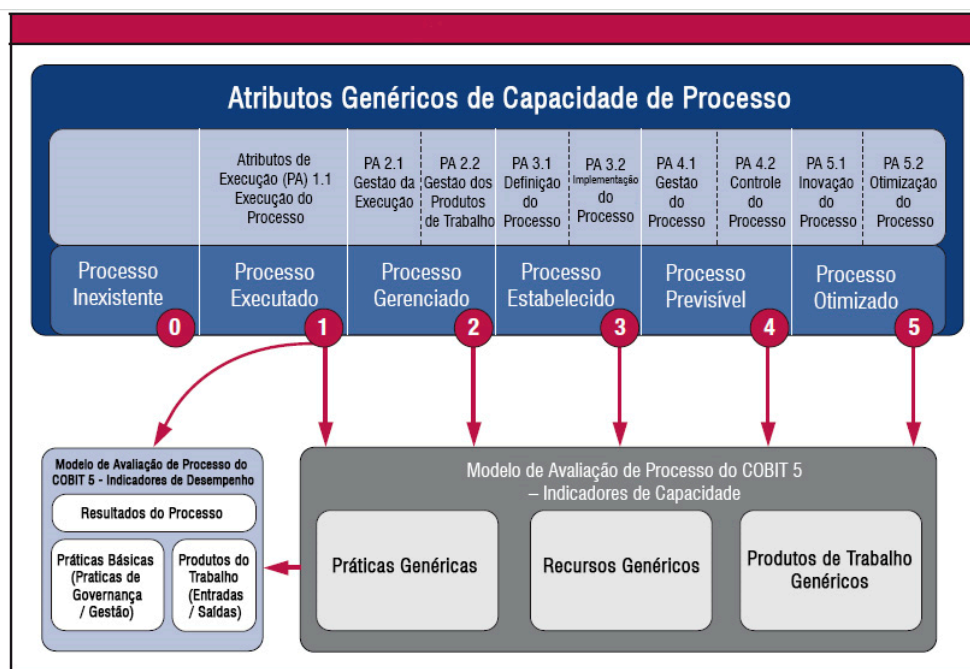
Atributos Genéricos de Capacidade de Processo

| | Atributos de Execução (PA) 1.1 Execução do Processo | PA 2.1 Gestão da Execução | PA 2.2 Gestão dos Produtos de Trabalho | PA 3.1 Definição do Processo | PA 3.2 Implementação do Processo | PA 4.1 Gestão do Processo | PA 4.2 Controle do Processo | PA 5.1 Inovação do Processo | PA 5.2 Otimização do Processo |
|---|---|---|---|---|---|---|---|---|---|
| Processo Inexistente 0 | Processo Executado 1 | Processo Gerenciado 2 | | Processo Estabelecido 3 | | Processo Previsível 4 | | Processo Otimizado 5 | |

Modelo de Avaliação de Processo do COBIT 5 - Indicadores de Desempenho

Resultados do Processo

Práticas Básicas (Praticas de Governança / Gestão)

Produtos do Trabalho (Entradas / Saídas)

Modelo de Avaliação de Processo do COBIT 5 – Indicadores de Capacidade

Práticas Genéricas

Recursos Genéricos

Produtos de Trabalho Genéricos